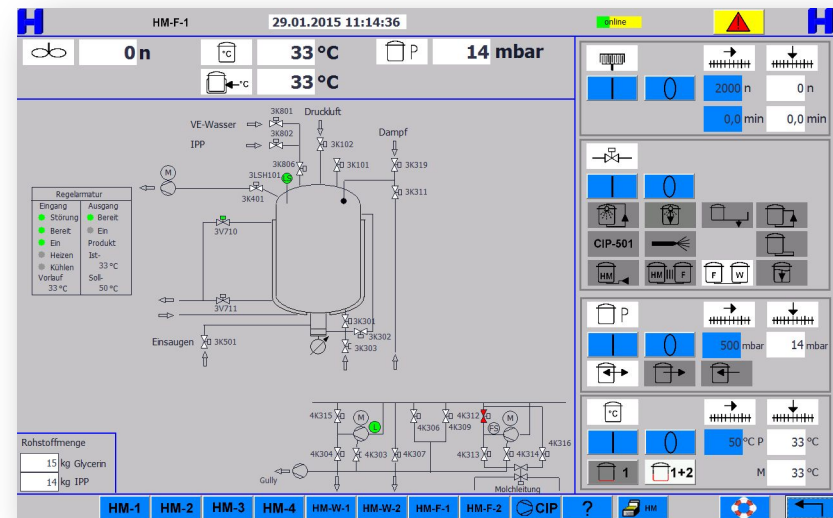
HM-F-1 29.01.2015 11:14:36 online

0 n 33 °C 14 mbar
33 °C

3K801 Druckluft
VE-Wasser 3K802
IPP 3K102 Dampf
3K806 3K101 3K319
3LSH101
3K311
3K401

Regelarmatur
Eingang Ausgang
Störung Bereit
Bereit Ein
Ein Produkt
Heizen Ist-
Kühlen 33 °C
Vorlauf Soll-
33 °C 50 °C

3V710
3V711
3K301
Einsaugen 3K501 3K302
3K303

4K315 4K312
4K306 4K309
4K316
4K304 4K303 4K307 4K313 4K314
Gully
Molchleitung

Rohstoffmenge
15 kg Glycerin
14 kg IPP

2000 n 0 n
0,0 min 0,0 min

CIP-501

500 mbar 14 mbar

50 °C P 33 °C
1 1+2 M 33 °C

HM-1 HM-2 HM-3 HM-4 HM-W-1 HM-W-2 HM-F-1 HM-F-2 CIP ? HM